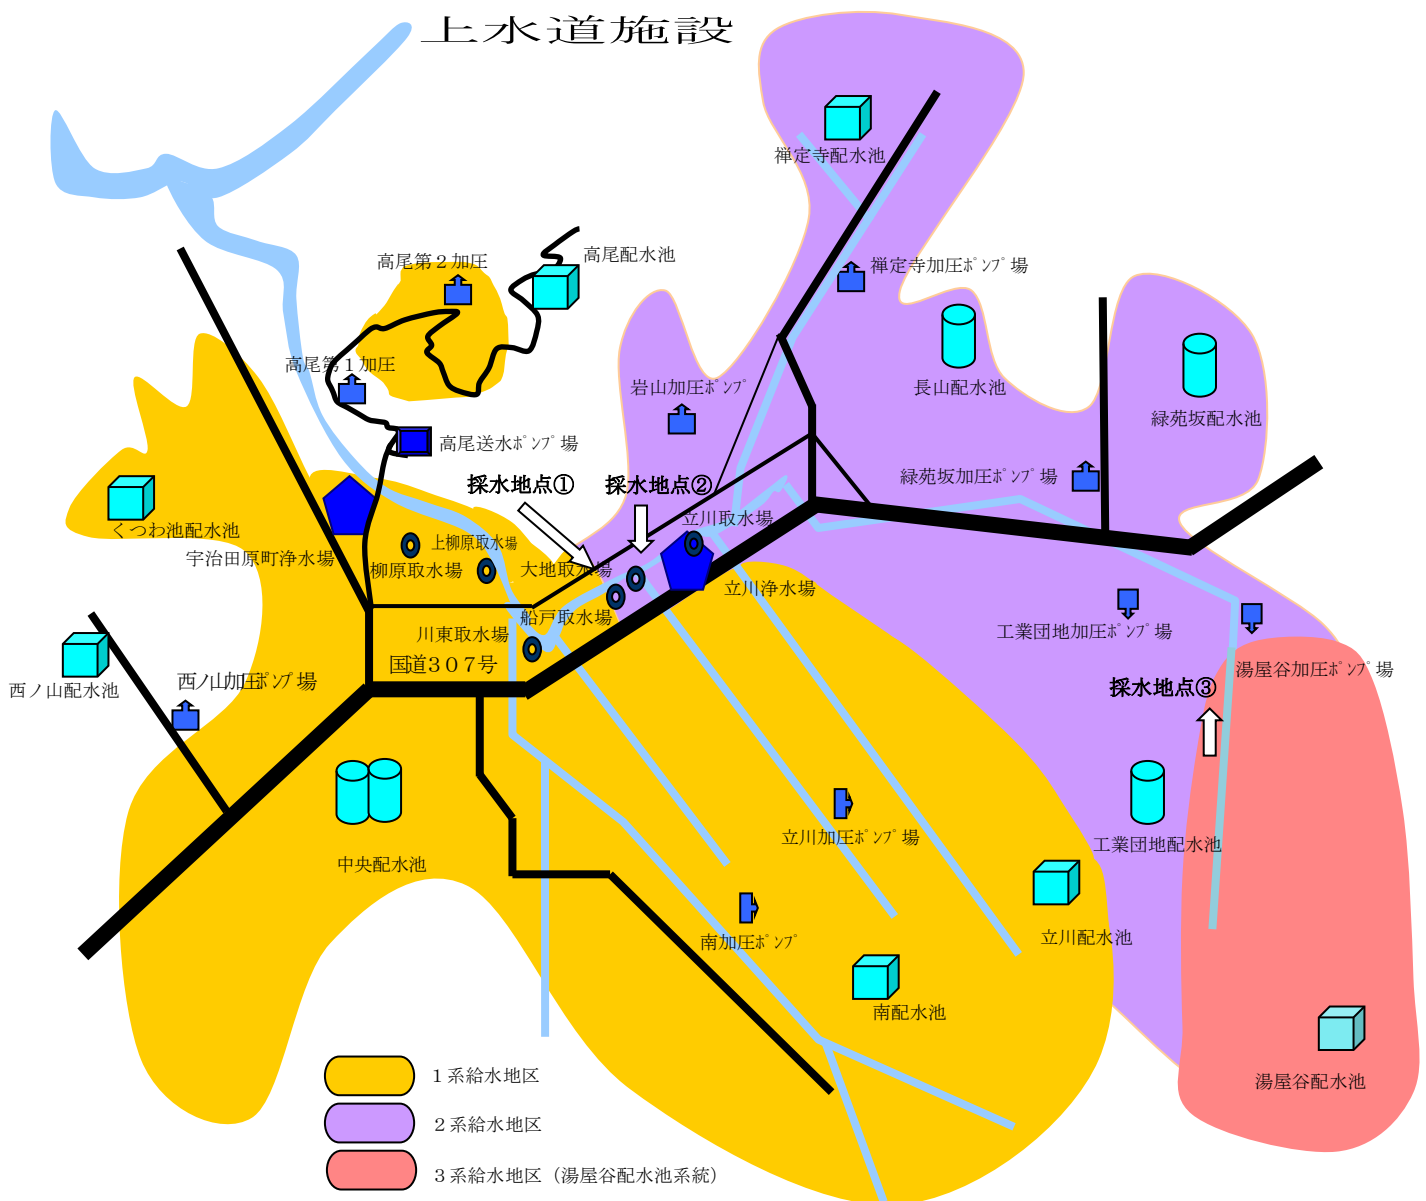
上水道施設

禅定寺配水池
禅定寺加圧ﾎﾟﾝﾌﾟ場
高尾第２加圧
高尾配水池
高尾第１加圧
岩山加圧ﾎﾟﾝﾌﾟ
長山配水池
緑苑坂配水池
高尾送水ﾎﾟﾝﾌﾟ場
緑苑坂加圧ﾎﾟﾝﾌﾟ場
採水地点①
採水地点②
立川取水場
くつわ池配水池
上柳原取水場
宇治田原町浄水場
柳原取水場
大地取水場
立川浄水場
船戸取水場
工業団地加圧ﾎﾟﾝﾌﾟ場
川東取水場
湯屋谷加圧ﾎﾟﾝﾌﾟ場
国道３０７号
西ノ山配水池
西ノ山加圧ﾎﾟﾝﾌﾟ場
採水地点③
中央配水池
立川加圧ﾎﾟﾝﾌﾟ場
工業団地配水池
立川配水池
南加圧ﾎﾟﾝﾌﾟ
南配水池
湯屋谷配水池
１系給水地区
２系給水地区
３系給水地区（湯屋谷配水池系統）